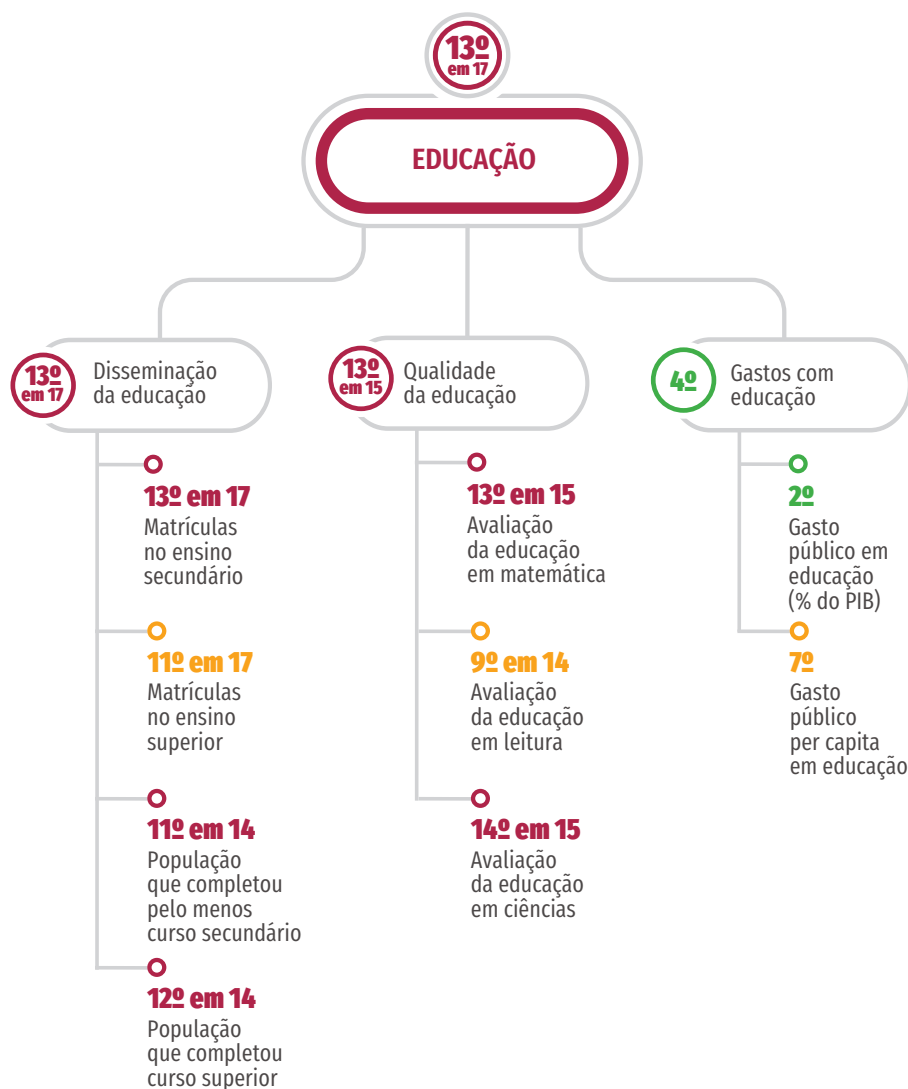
13º em 17

EDUCAÇÃO

13º em 17 Disseminação da educação

13º em 17
Matrículas no ensino secundário

11º em 17
Matrículas no ensino superior

11º em 14
População que completou pelo menos curso secundário

12º em 14
População que completou curso superior

13º em 15 Qualidade da educação

13º em 15
Avaliação da educação em matemática

9º em 14
Avaliação da educação em leitura

14º em 15
Avaliação da educação em ciências

4º Gastos com educação

2º
Gasto público em educação (% do PIB)

7º
Gasto público per capita em educação